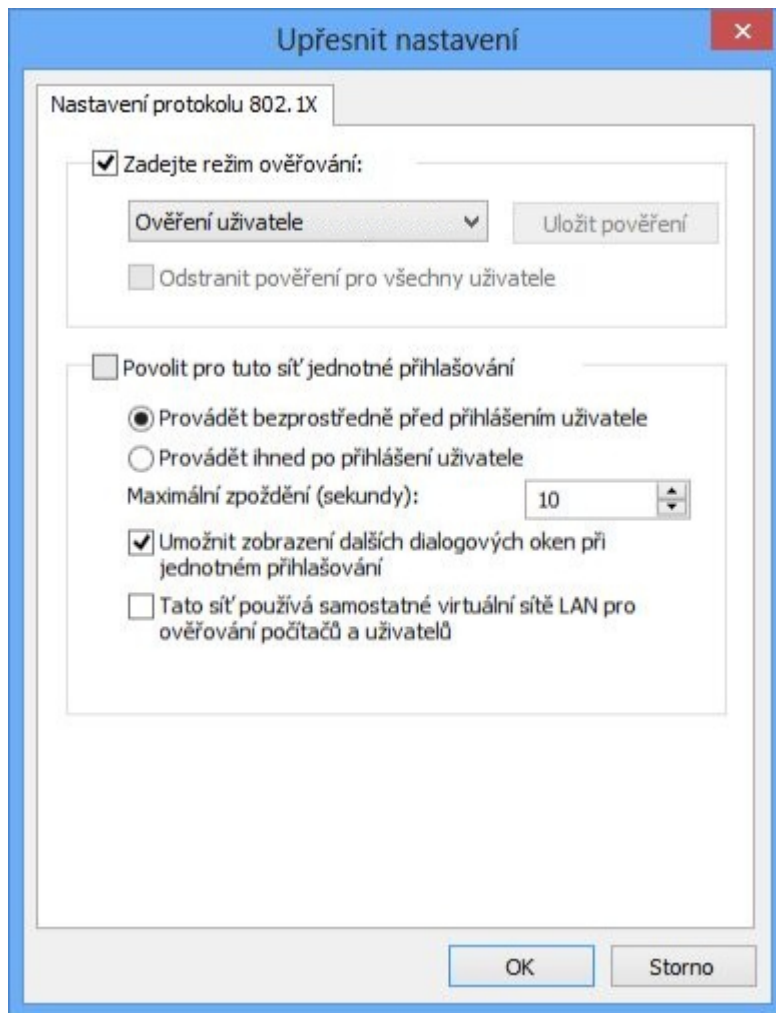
Upřesnit nastavení

×

Nastavení protokolu 802.1X

Zadejte režim ověřování:

Ověření uživatele

Uložit pověření

Odstranit pověření pro všechny uživatele

Povolit pro tuto síť jednotné přihlašování

Provádět bezprostředně před přihlášením uživatele

Provádět ihned po přihlášení uživatele

Maximální zpoždění (sekundy):

10

Umožnit zobrazení dalších dialogových oken při jednotném přihlašování

Tato síť používá samostatné virtuální sítě LAN pro ověřování počítačů a uživatelů

OK

Storno